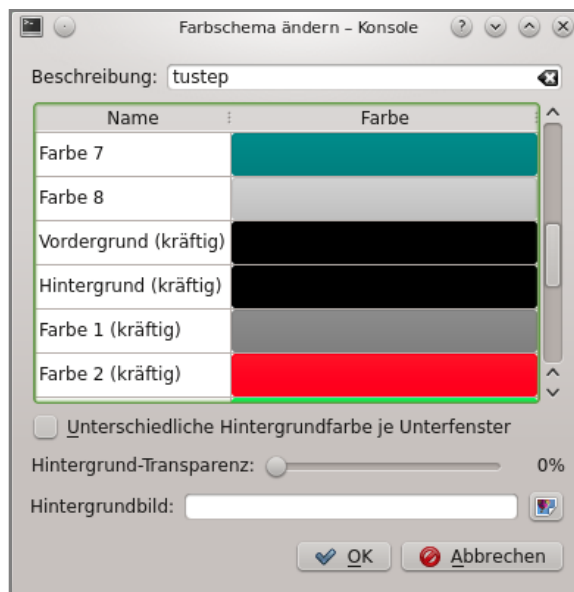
Farbschema ändern – Konsole

Beschreibung: tustep

| Name | Farbe |
|---|---|
| Farbe 7 | |
| Farbe 8 | |
| Vordergrund (kräftig) | |
| Hintergrund (kräftig) | |
| Farbe 1 (kräftig) | |
| Farbe 2 (kräftig) | |

Unterschiedliche Hintergrundfarbe je Unterfenster

Hintergrund-Transparenz: 0%

Hintergrundbild:

OK Abbrechen